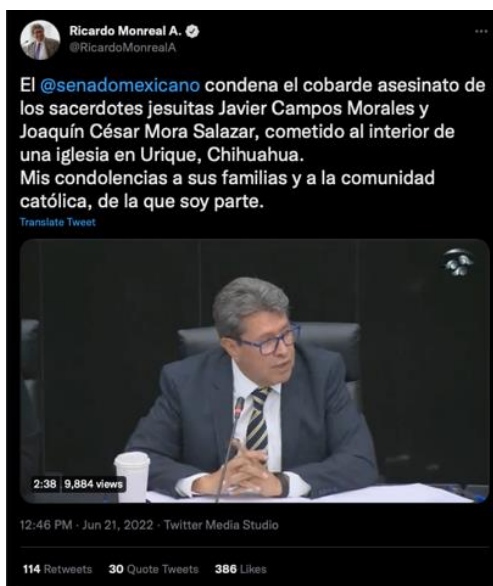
Ricardo Monreal A.
@RicardoMonrealA

El @senadomexicano condena el cobarde asesinato de los sacerdotes jesuitas Javier Campos Morales y Joaquín César Mora Salazar, cometido al interior de una iglesia en Urique, Chihuahua.
Mis condolencias a sus familias y a la comunidad católica, de la que soy parte.
Translate Tweet

2:38 9,884 views

12:46 PM · Jun 21, 2022 · Twitter Media Studio

114 Retweets 30 Quote Tweets 386 Likes